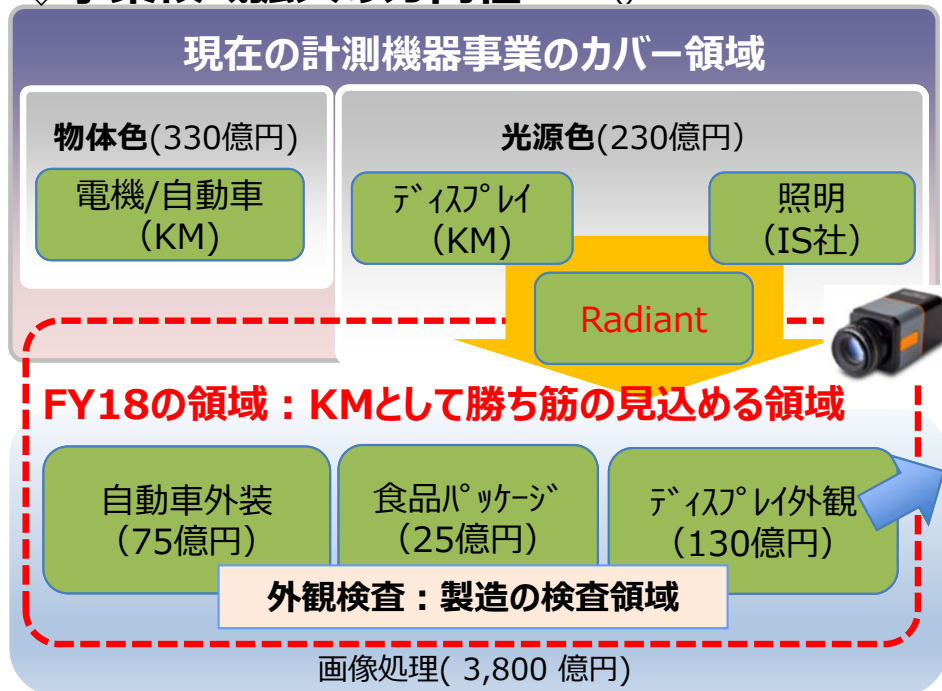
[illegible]

現在の計測機器事業のカバー領域

物体色(330億円)

電機/自動車
（KM）

光源色(230億円)

ﾃﾞｨｽﾌﾟﾚｲ
（KM）

照明
（IS社）

Radiant

FY18の領域：KMとして勝ち筋の見込める領域

自動車外装
（75億円）

食品ﾊﾟｯｹｰｼﾞ
（25億円）

ﾃﾞｨｽﾌﾟﾚｲ外観
（130億円）

外観検査：製造の検査領域

画像処理( 3,800 億円)